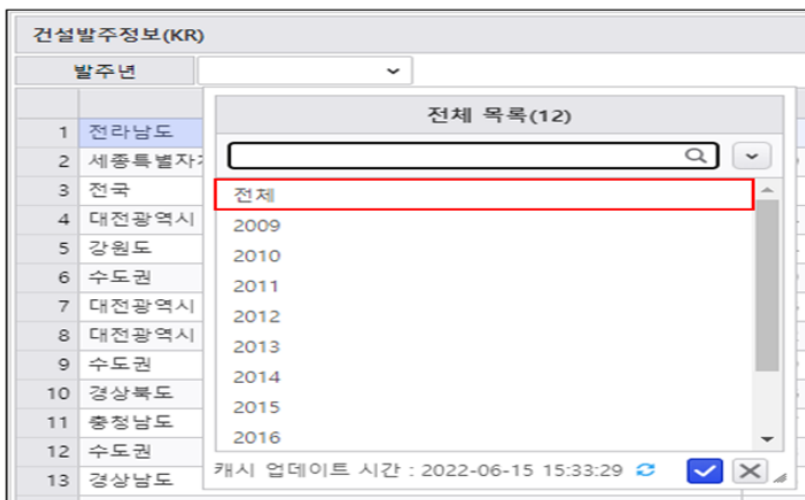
건설발주정보(KR)

발주년

| | |
|---|---|
| 1 | 전라남도 |
| 2 | 세종특별자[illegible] |
| 3 | 전국 |
| 4 | 대전광역시 |
| 5 | 강원도 |
| 6 | 수도권 |
| 7 | 대전광역시 |
| 8 | 대전광역시 |
| 9 | 수도권 |
| 10 | 경상북도 |
| 11 | 충청남도 |
| 12 | 수도권 |
| 13 | 경상남도 |

전체 목록(12)

전체
2009
2010
2011
2012
2013
2014
2015
2016

캐시 업데이트 시간 : 2022-06-15 15:33:29